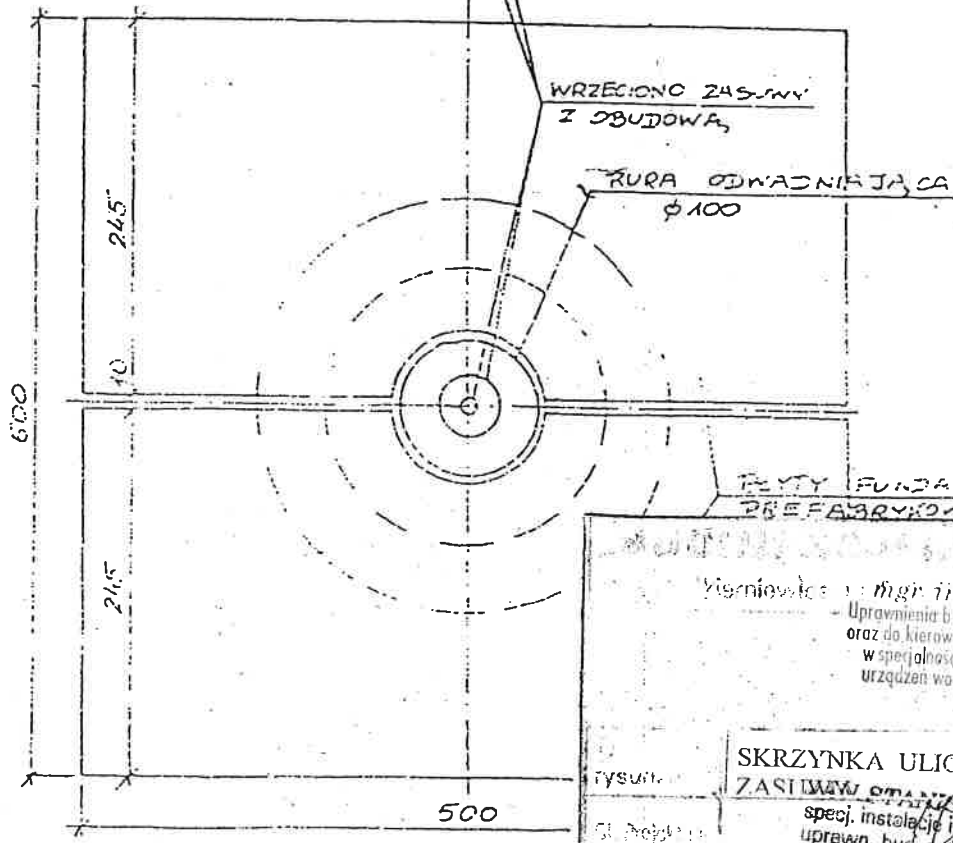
WRZECIONO ZASUWY
Z OBUDOWĄ

RURA ODWADNIAJĄCA
$\phi 100$

24,5

10

600

24,5

PŁYTY FUNDA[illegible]
PREFABRYKO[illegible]

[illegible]

Kierownic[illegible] mgr in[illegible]
- Uprawnienia b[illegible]
oraz do kierow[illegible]
w specjalnośc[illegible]
urządzeń wo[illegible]

SKRZYNKA ULIC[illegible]
ZASUWY STAN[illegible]

rysun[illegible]

spec. instalacje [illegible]
uprawn. bud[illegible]

Gł. Projekt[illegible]

500